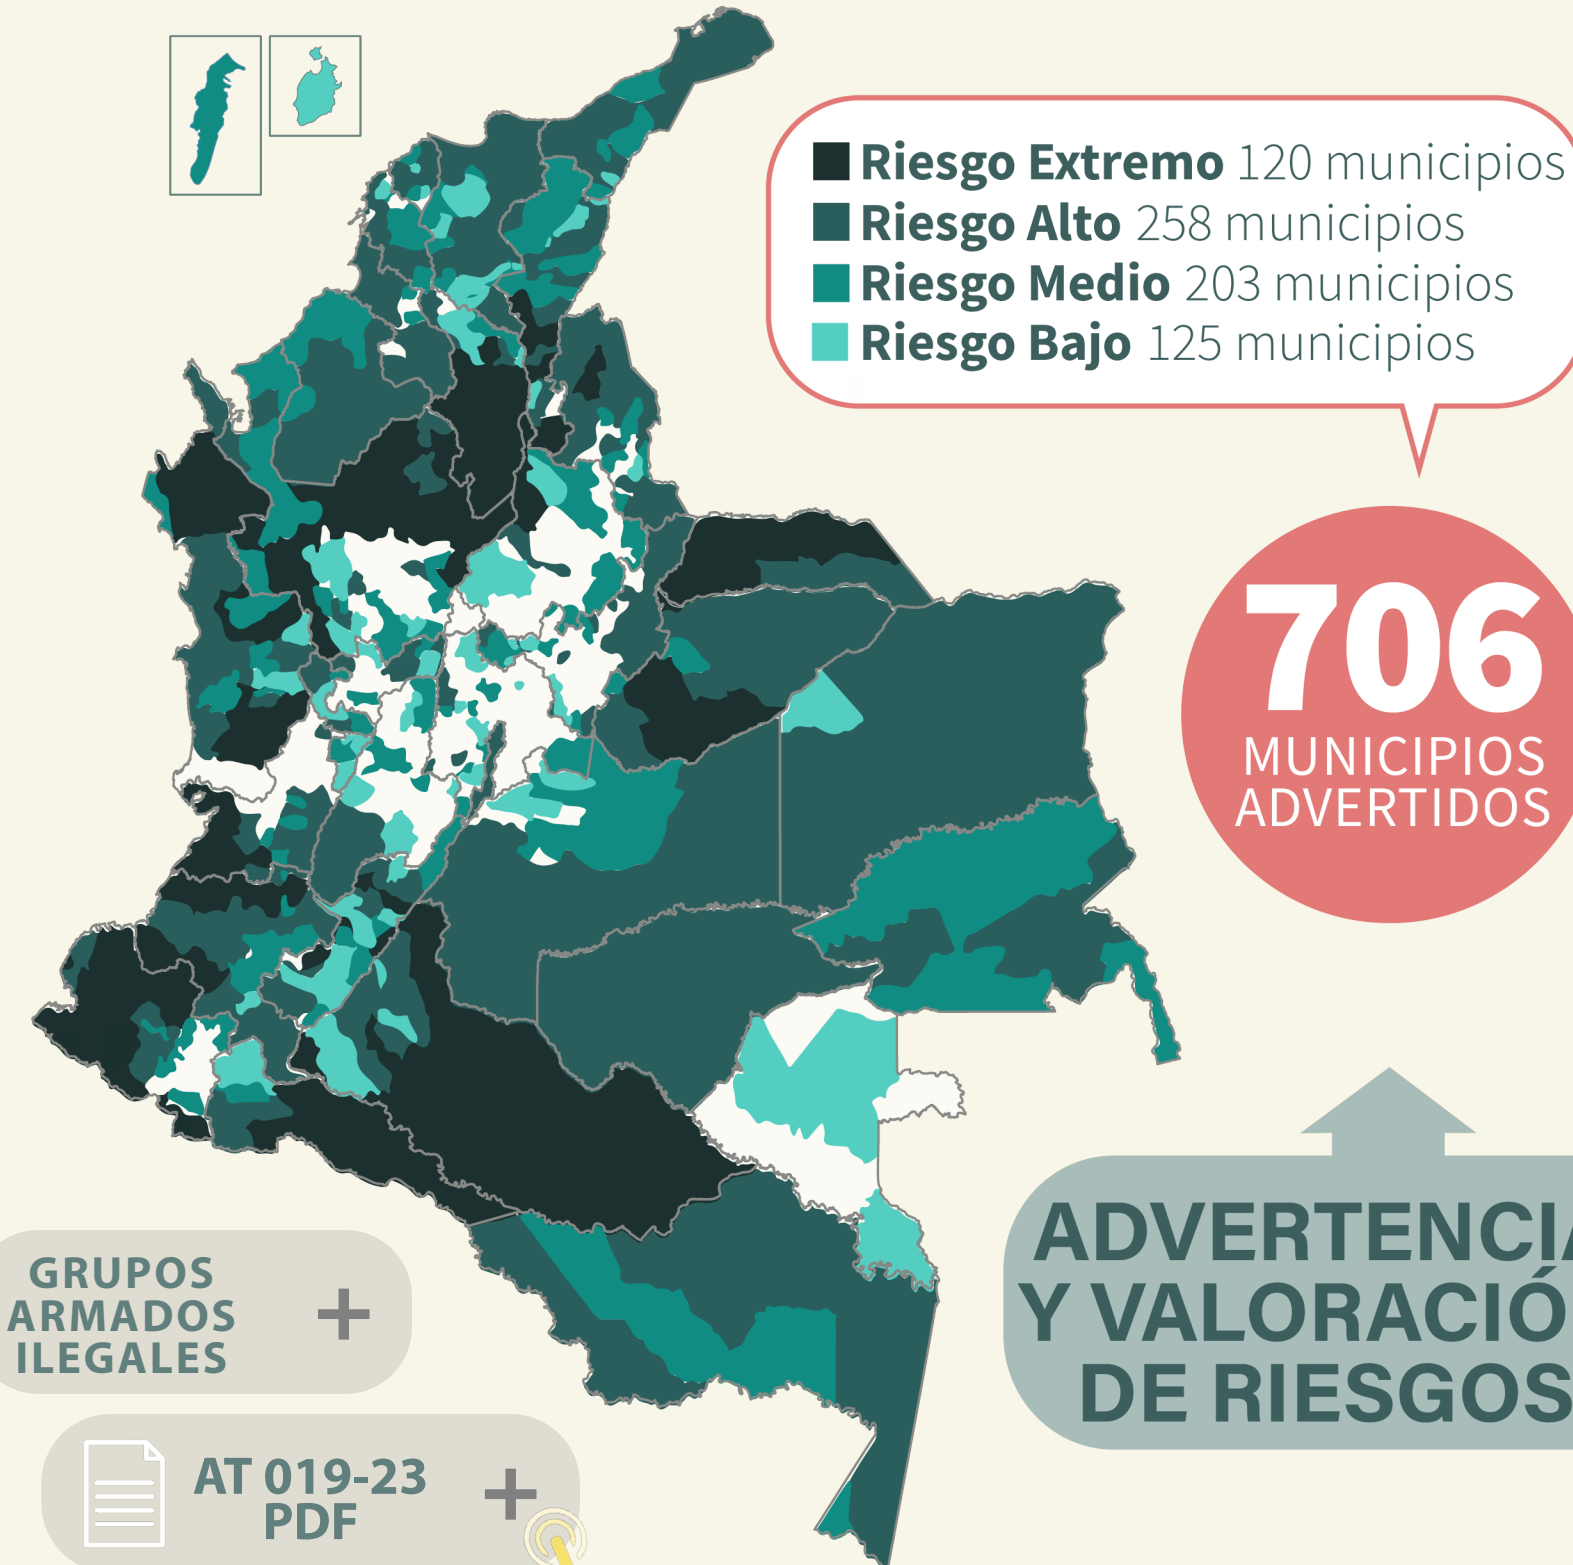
Riesgo Extremo 120 municipios
Riesgo Alto 258 municipios
Riesgo Medio 203 municipios
Riesgo Bajo 125 municipios

706
MUNICIPIOS ADVERTIDOS

ADVERTENCI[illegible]
Y VALORACIÓ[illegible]
DE RIESGOS

GRUPOS ARMADOS ILEGALES +

AT 019-23 PDF +